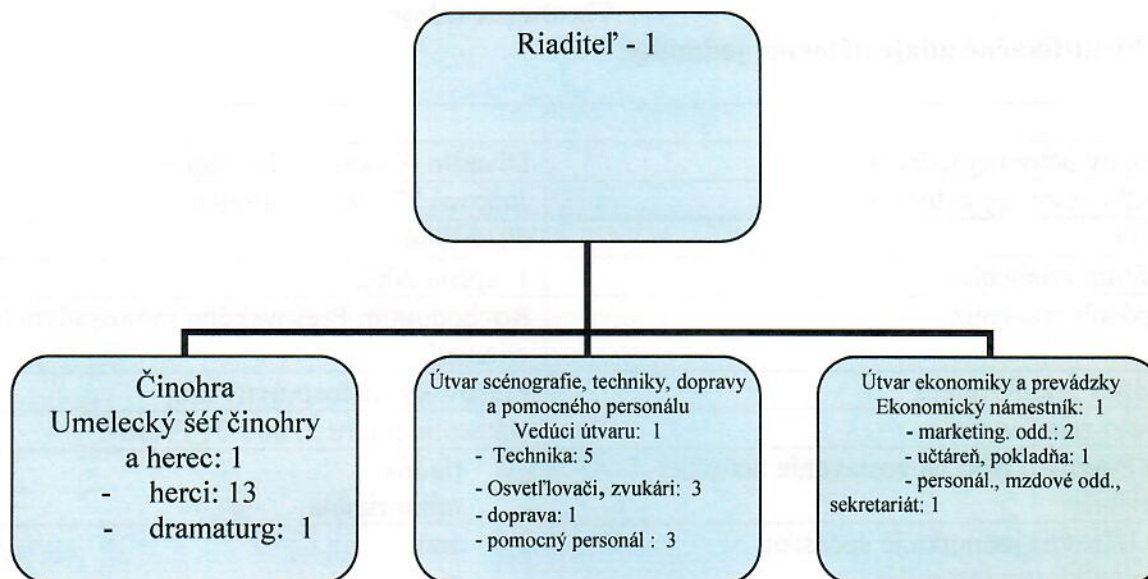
Riaditeľ - 1

Činohra
Umelecký šéf činohry a herec: 1
- herci: 13
- dramaturg: 1

Útvar scénografie, techniky, dopravy a pomocného personálu
Vedúci útvaru: 1
- Technika: 5
- Osvetľovači, zvukári: 3
- doprava: 1
- pomocný personál : 3

Útvar ekonomiky a prevádzky
Ekonomický námestník: 1
- marketing. odd.: 2
- učtáreň, pokladňa: 1
- personál., mzdové odd., sekretariát: 1